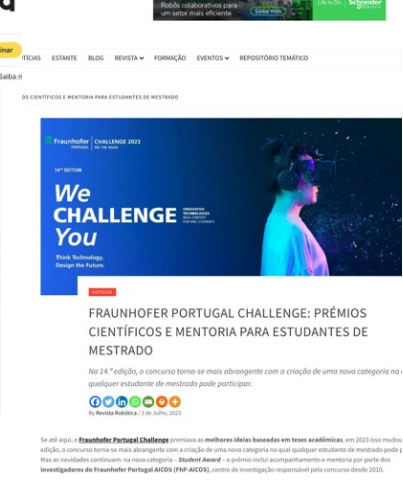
Robôs colaborativos para um setor mais eficiente

Saiba mais

Life Is On Schneider Electric

inar

TÍCIAS ESTANTE BLOG REVISTA FORMAÇÃO EVENTOS REPOSITÓRIO TEMÁTICO

Saiba m

OS CIENTÍFICOS E MENTORIA PARA ESTUDANTES DE MESTRADO

Fraunhofer PORTUGAL | CHALLENGE 2023 ON THE ROAD

14th EDITION

We CHALLENGE You

INNOVATIVE TECHNOLOGIES IDEA CONTEST FOR MSC STUDENTS

Think Technology. Design the Future.

NOTÍCIAS

FRAUNHOFER PORTUGAL CHALLENGE: PRÉMIOS CIENTÍFICOS E MENTORIA PARA ESTUDANTES DE MESTRADO

Na 14.ª edição, o concurso torna-se mais abrangente com a criação de uma nova categoria na qualquer estudante de mestrado pode participar.

By Revista Robótica / 3 de Julho, 2023

Se até aqui, o Fraunhofer Portugal Challenge premiava as melhores ideias baseadas em teses académicas, em 2023 isso mudou edição, o concurso torna-se mais abrangente com a criação de uma nova categoria na qual qualquer estudante de mestrado pode p Mas as novidades continuam: na nova categoria – Student Award – o prémio inclui acompanhamento e mentoria por parte dos investigadores do Fraunhofer Portugal AICOS (FhP-AICOS), centro de investigação responsável pelo concurso desde 2010.